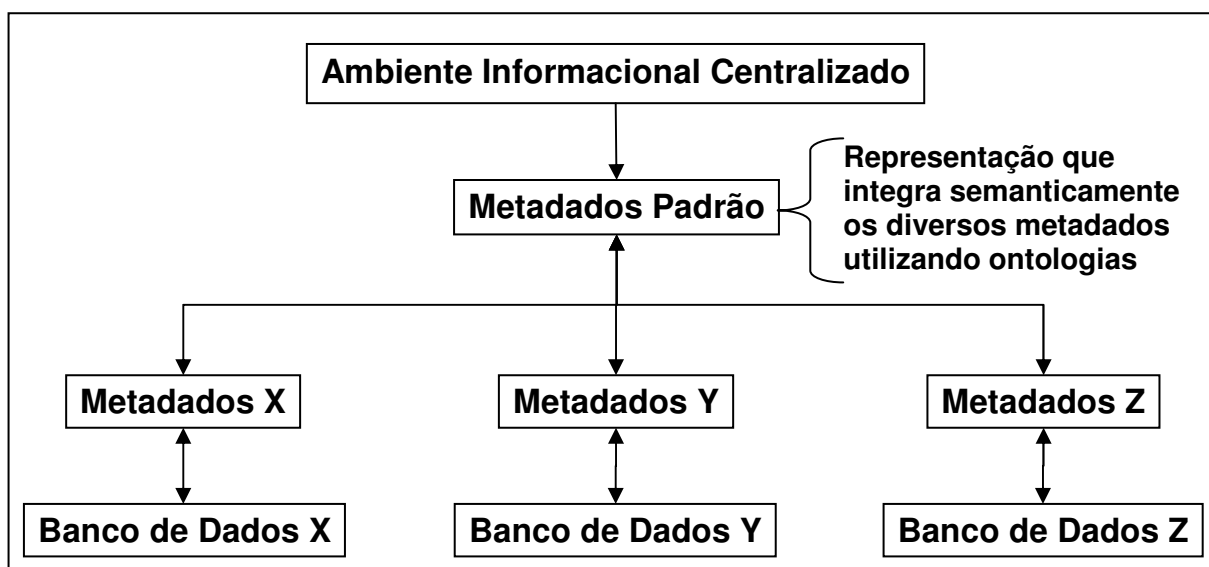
Ambiente Informacional Centralizado

Metadados Padrão

Representação que integra semanticamente os diversos metadados utilizando ontologias

Metadados X

Metadados Y

Metadados Z

Banco de Dados X

Banco de Dados Y

Banco de Dados Z